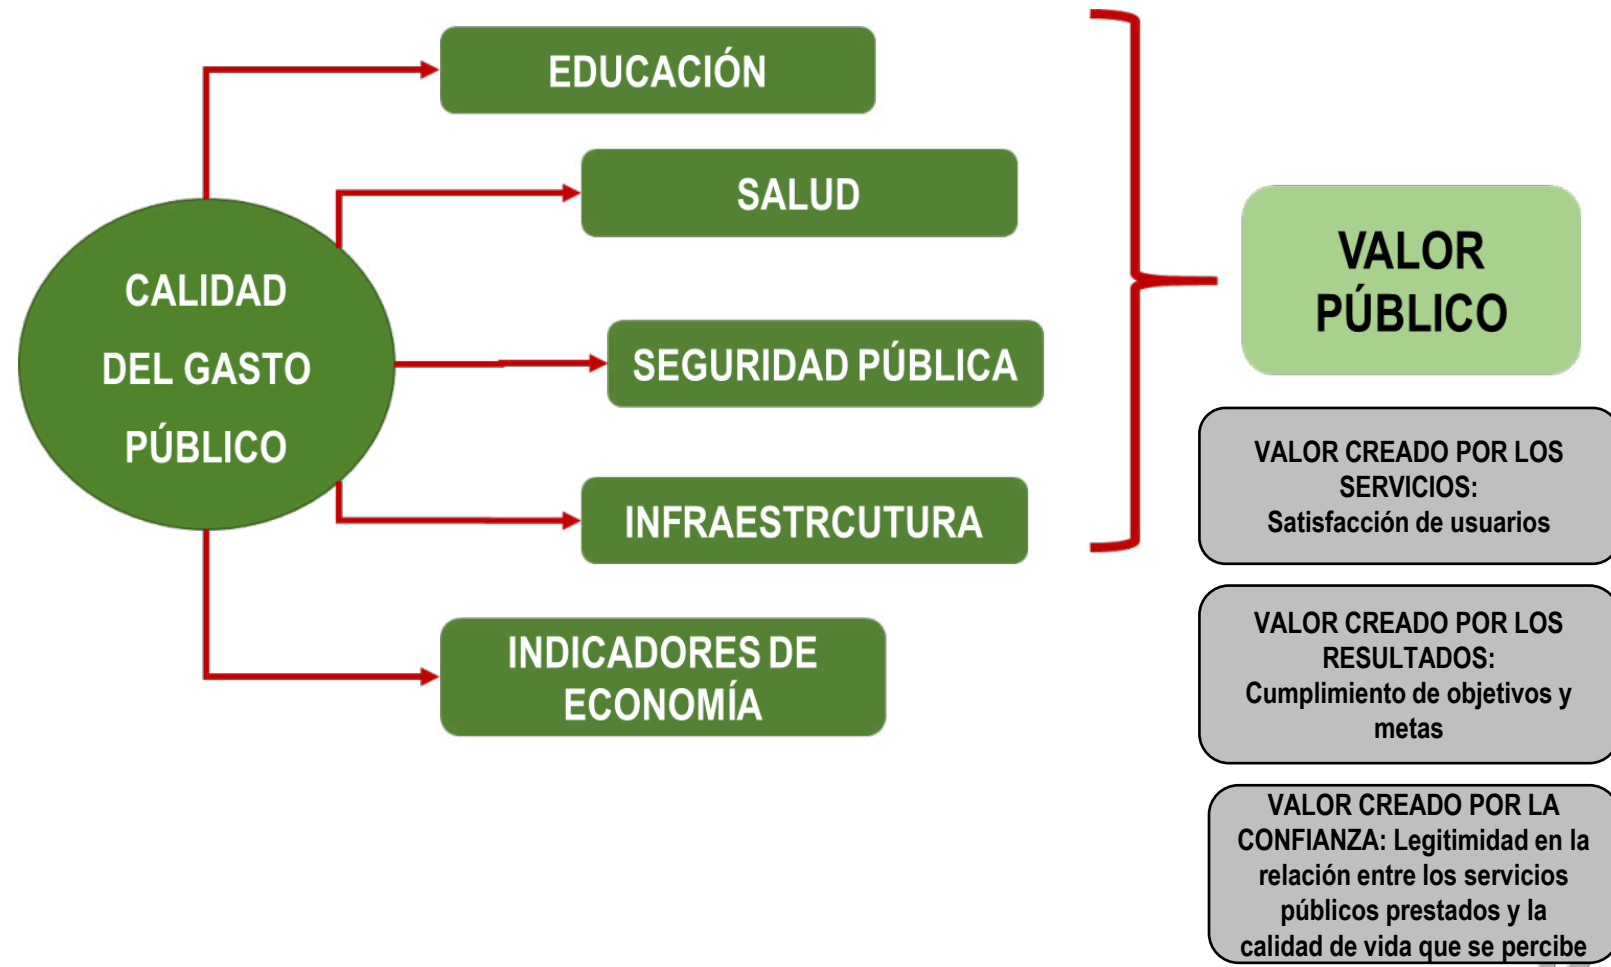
CALIDAD DEL GASTO PÚBLICO

EDUCACIÓN

SALUD

SEGURIDAD PÚBLICA

INFRAESTRCUTURA

INDICADORES DE ECONOMÍA

VALOR PÚBLICO

VALOR CREADO POR LOS SERVICIOS: Satisfacción de usuarios

VALOR CREADO POR LOS RESULTADOS: Cumplimiento de objetivos y metas

VALOR CREADO POR LA CONFIANZA: Legitimidad en la relación entre los servicios públicos prestados y la calidad de vida que se percibe